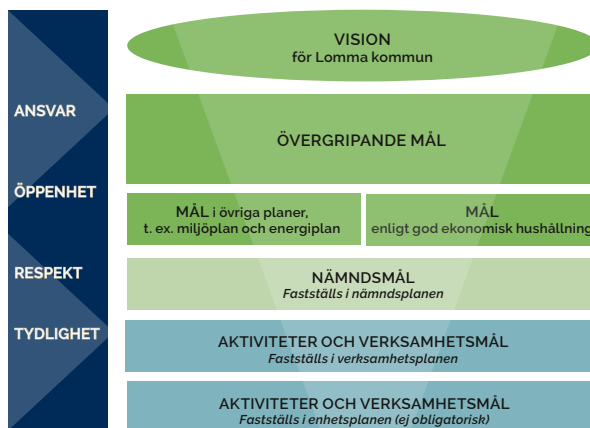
ANSVAR

ÖPPENHET

RESPEKT

TYDLIGHET

VISION
för Lomma kommun

ÖVERGRIPANDE MÅL

MÅL i övriga planer, t. ex. miljöplan och energiplan

MÅL
enligt god ekonomisk hushållning

NÄMNDSMÅL
Fastställs i nämndsplanen

AKTIVITETER OCH VERKSAMHETSMÅL
Fastställs i verksamhetsplanen

AKTIVITETER OCH VERKSAMHETSMÅL
Fastställs i enhetsplanen (ej obligatorisk)